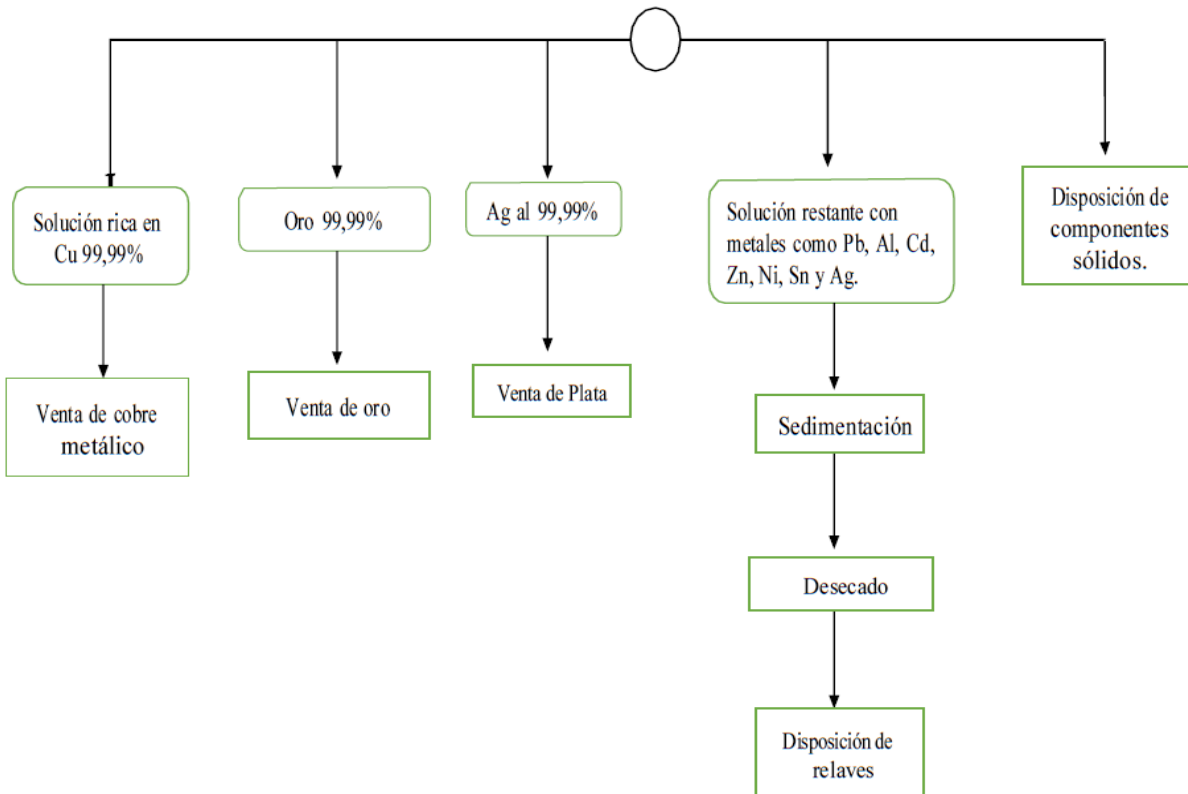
Solución rica en Cu 99,99%

Venta de cobre metálico

Oro 99,99%

Venta de oro

Ag al 99,99%

Venta de Plata

Solución restante con metales como Pb, Al, Cd, Zn, Ni, Sn y Ag.

Sedimentación

Desecado

Disposición de relaves

Disposición de componentes sólidos.